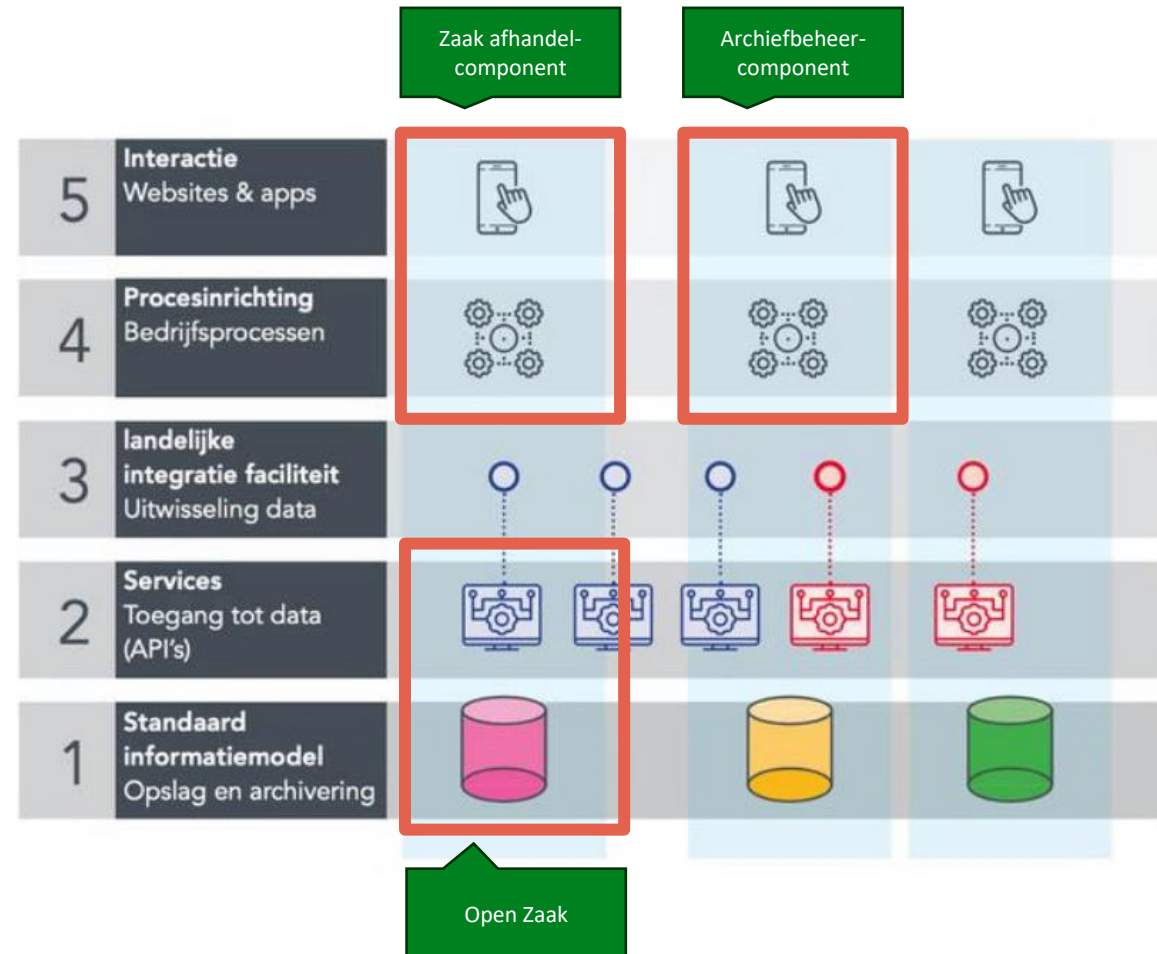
Zaak afhandelcomponent

Archiefbeheercomponent

5 Interactie
Websites & apps

4 Procesinrichting
Bedrijfsprocessen

3 landelijke integratie faciliteit
Uitwisseling data

2 Services
Toegang tot data (API's)

1 Standaard informatiemodel
Opslag en archivering

Open Zaak